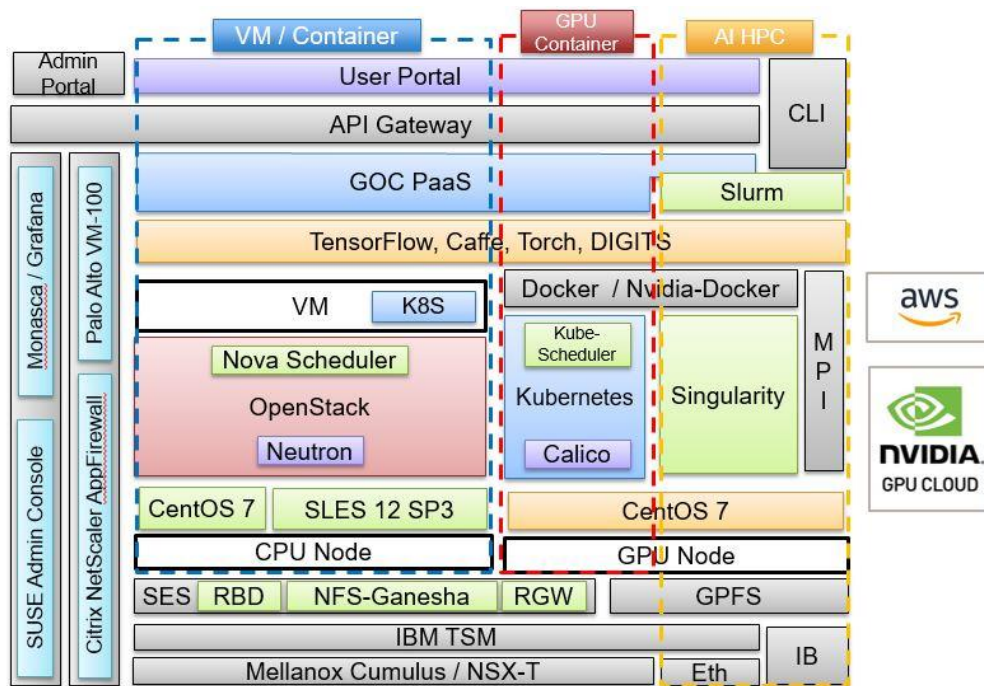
VM / Container

GPU Container

AI HPC

Admin Portal

User Portal

CLI

API Gateway

GOC PaaS

Slurm

TensorFlow, Caffe, Torch, DIGITS

Monasca / Grafana

Palo Alto VM-100

Docker / Nvidia-Docker

VM

K8S

Kube-Scheduler

M P I

aws

Nova Scheduler

OpenStack

Kubernetes

Singularity

Citrix NetScaler AppFirewall

NVIDIA.
GPU CLOUD

Neutron

Calico

SUSE Admin Console

CentOS 7

SLES 12 SP3

CentOS 7

CPU Node

GPU Node

SES

RBD

NFS-Ganesha

RGW

GPFS

IBM TSM

IB

Mellanox Cumulus / NSX-T

Eth